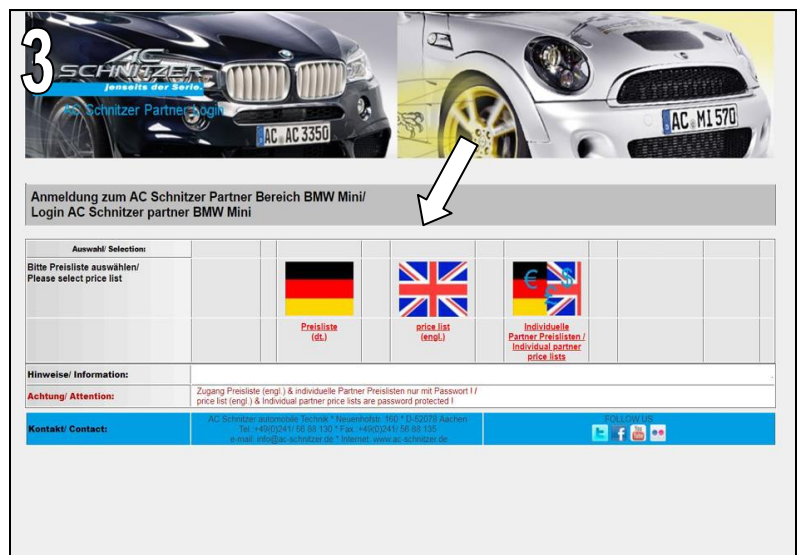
3

AC SCHNITZER
jenseits der Serie.
AC Schnitzer Partner Login

AC AC 3350

AC M1 570

Anmeldung zum AC Schnitzer Partner Bereich BMW Mini/
Login AC Schnitzer partner BMW Mini

| Auswahl/ Selection: | | |
|---|---|---|
| Bitte Preisliste auswählen/ Please select price list | | |
| | Preisliste (dt.) | price list (engl.) | Individuelle Partner Preislisten / Individual partner price lists |

Hinweise/ Information:

Achtung/ Attention: Zugang Preisliste (engl.) & individuelle Partner Preislisten nur mit Passwort ! / price list (engl.) & Individual partner price lists are password protected !

Kontakt/ Contact: AC Schnitzer automobile Technik * Neuenhofstr. 160 * D-52078 Aachen Tel. +49(0)241/ 56 88 130 * Fax: +49(0)241/ 56 88 135 e-mail: info@ac-schnitzer.de * Internet: www.ac-schnitzer.de

FOLLOW US